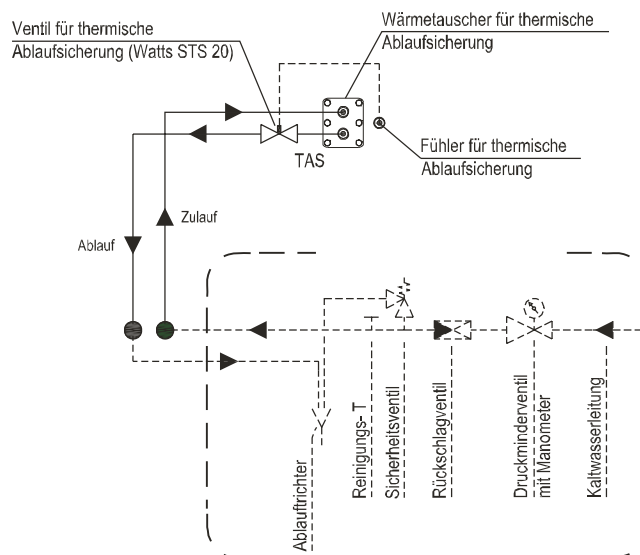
Ventil für thermische Ablaufsicherung (Watts STS 20)

Wärmetauscher für thermische Ablaufsicherung

TAS

Fühler für thermische Ablaufsicherung

Zulauf

Ablauf

Ablauftrichter

Reinigungs- T

Sicherheitsventil

Rückschlagventil

Druckminderventil mit Manometer

Kaltwasserleitung